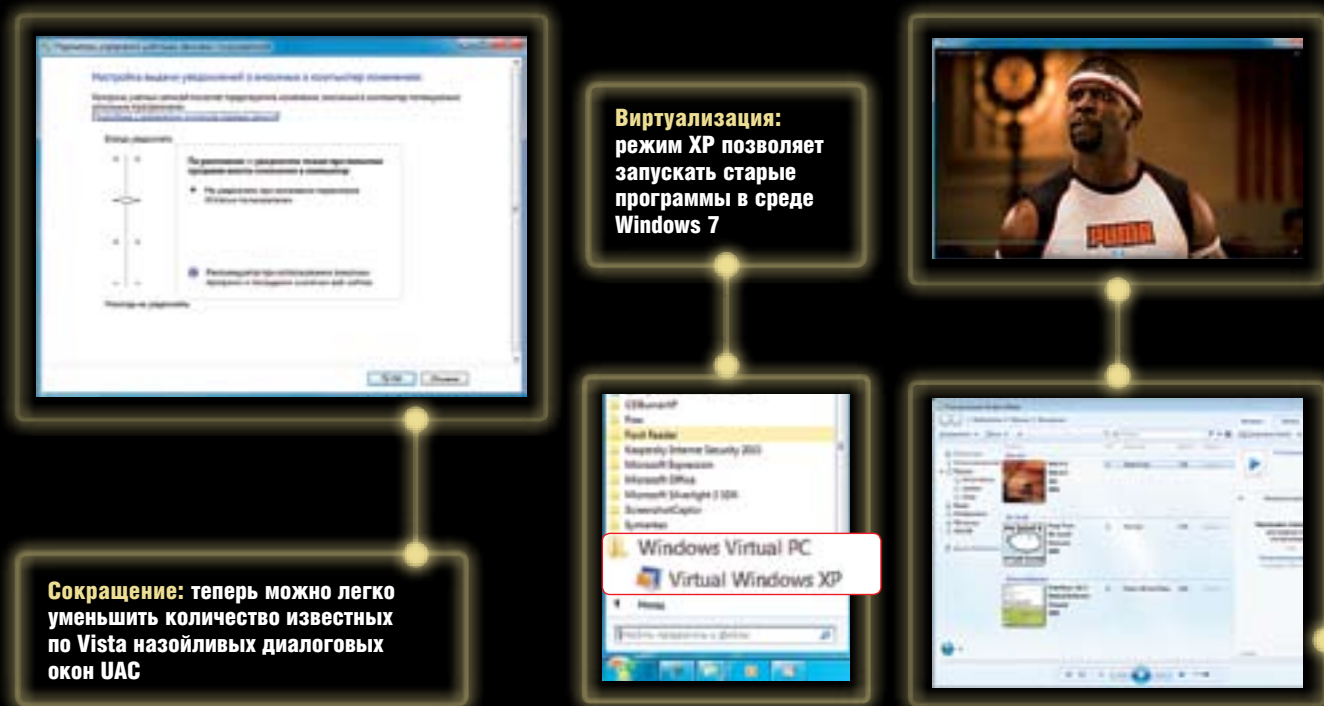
Виртуализация: режим XP позволяет запускать старые программы в среде Windows 7

Сокращение: теперь можно легко уменьшить количество известных по Vista назойливых диалоговых окон UAC

CDBurnerXP
Free
Foxit Reader
Kaspersky Internet Security 2010
Microsoft Expression
Microsoft Office
Microsoft Silverlight 3 SDK
ScreenshotCaptor
Symantec
Windows Virtual PC
Virtual Windows XP
Назад
Найти программы и файлы

PUMA